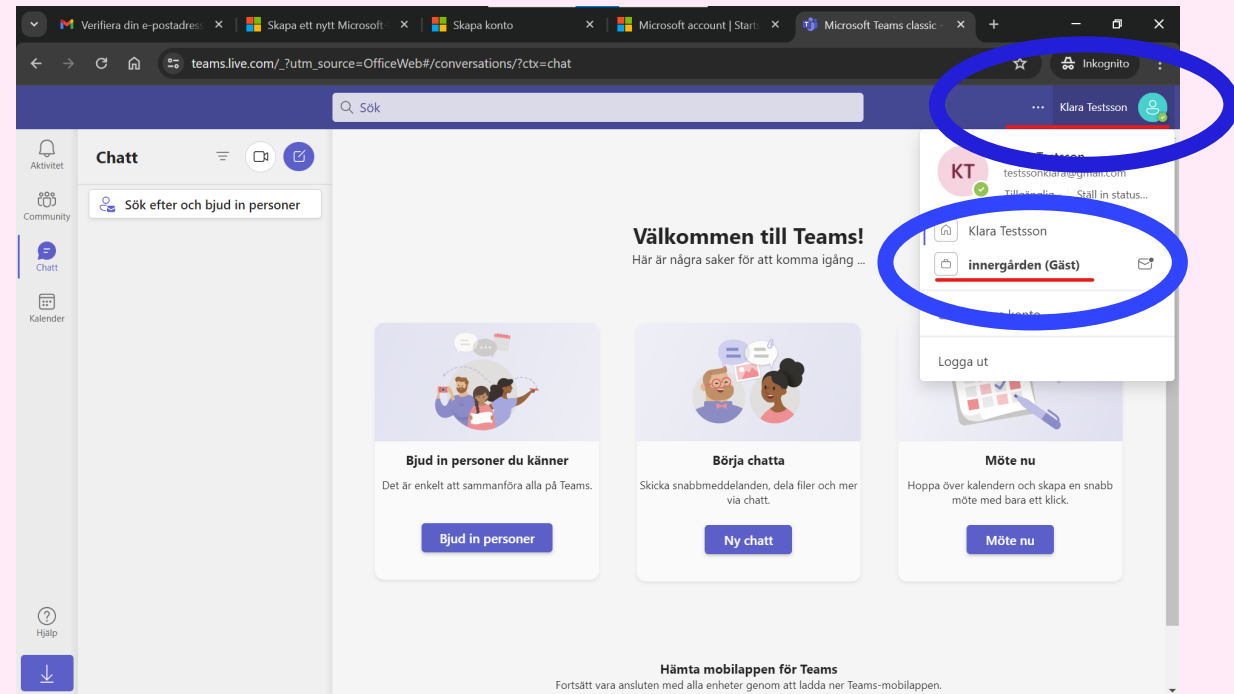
Verifiera din e-postadress
Skapa ett nytt Microsoft
Skapa konto
Microsoft account | Starts
Microsoft Teams classic

teams.live.com/_?utm_source=OfficeWeb#/conversations/?ctx=chat

Inkognito

Sök

Klara Testsson

Aktivitet
Community
Chatt
Kalender

Chatt

Sök efter och bjud in personer

KT
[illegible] Testsson
testssonklara@gmail.com
Tillgänglig
Ställ in status...

Klara Testsson
innergården (Gäst)

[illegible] konto

Logga ut

Välkommen till Teams!
Här är några saker för att komma igång ...

Bjud in personer du känner
Det är enkelt att sammanföra alla på Teams.
Bjud in personer

Börja chatta
Skicka snabbmeddelanden, dela filer och mer via chatt.
Ny chatt

Möte nu
Hoppa över kalendern och skapa en snabb möte med bara ett klick.
Möte nu

Hjälp

Hämta mobilappen för Teams
Fortsätt vara ansluten med alla enheter genom att ladda ner Teams-mobilappen.